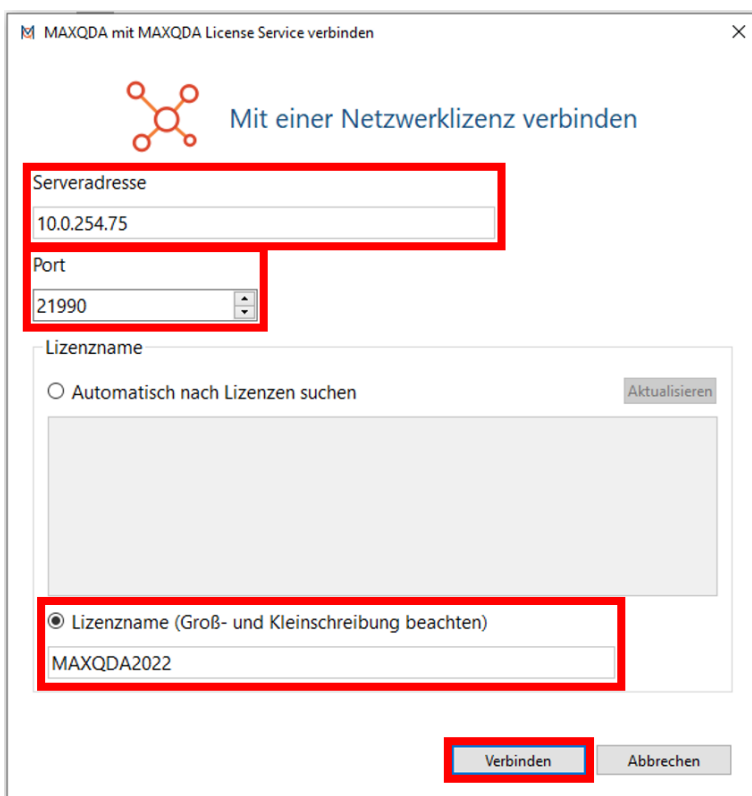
MAXQDA mit MAXQDA License Service verbinden

×

Mit einer Netzwerklizenz verbinden

Serveradresse

10.0.254.75

Port

21990

Lizenzname

Automatisch nach Lizenzen suchen

Aktualisieren

Lizenzname (Groß- und Kleinschreibung beachten)

MAXQDA2022

Verbinden

Abbrechen